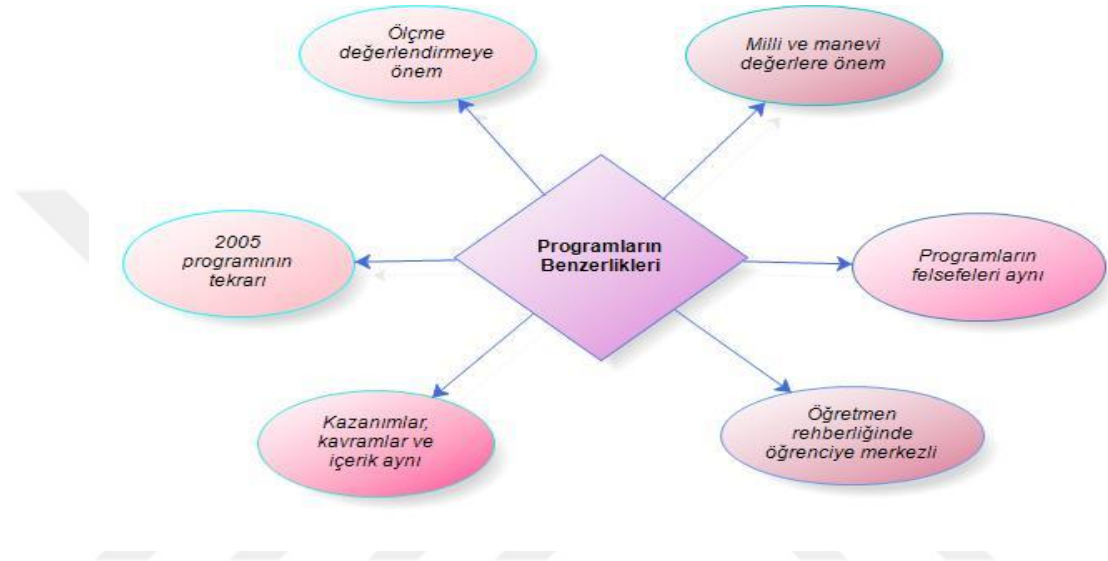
Ölçme değerlendirmeye önem

Milli ve manevi değerlere önem

2005 programının tekrarı

Programların Benzerlikleri

Programların felsefeleri aynı

Kazanımlar, kavramlar ve içerik aynı

Öğretmen rehberliğinde öğrenciye merkezli